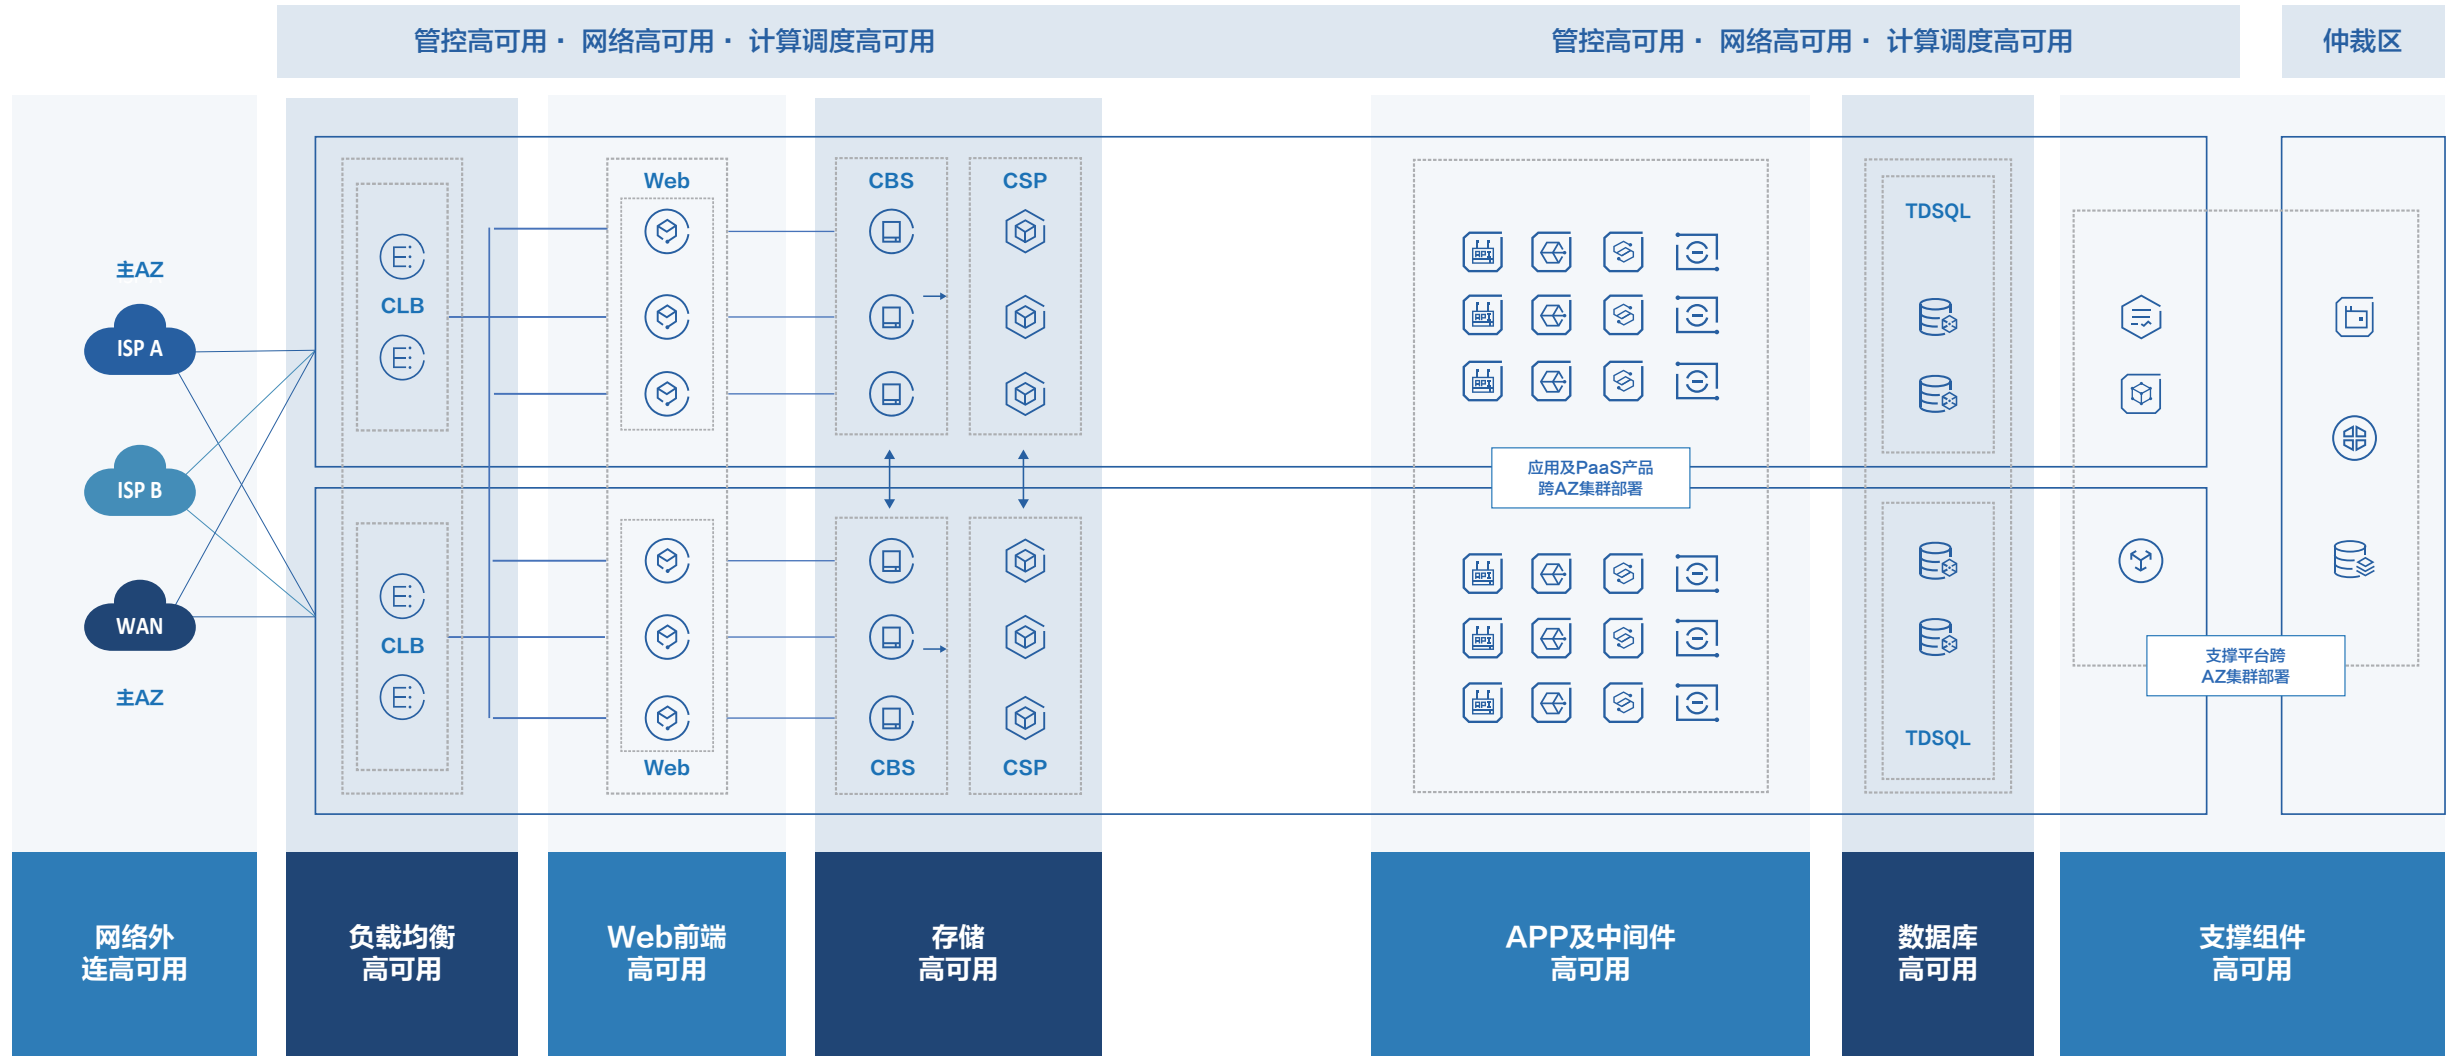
管控高可用 · 网络高可用 · 计算调度高可用

管控高可用 · 网络高可用 · 计算调度高可用

仲裁区

主AZ

ISP A

ISP B

WAN

主AZ

CLB

CLB

Web

Web

CBS

CSP

CBS

CSP

应用及PaaS产品跨AZ集群部署

TDSQL

TDSQL

支撑平台跨AZ集群部署

网络外连高可用

负载均衡高可用

Web前端高可用

存储高可用

APP及中间件高可用

数据库高可用

支撑组件高可用